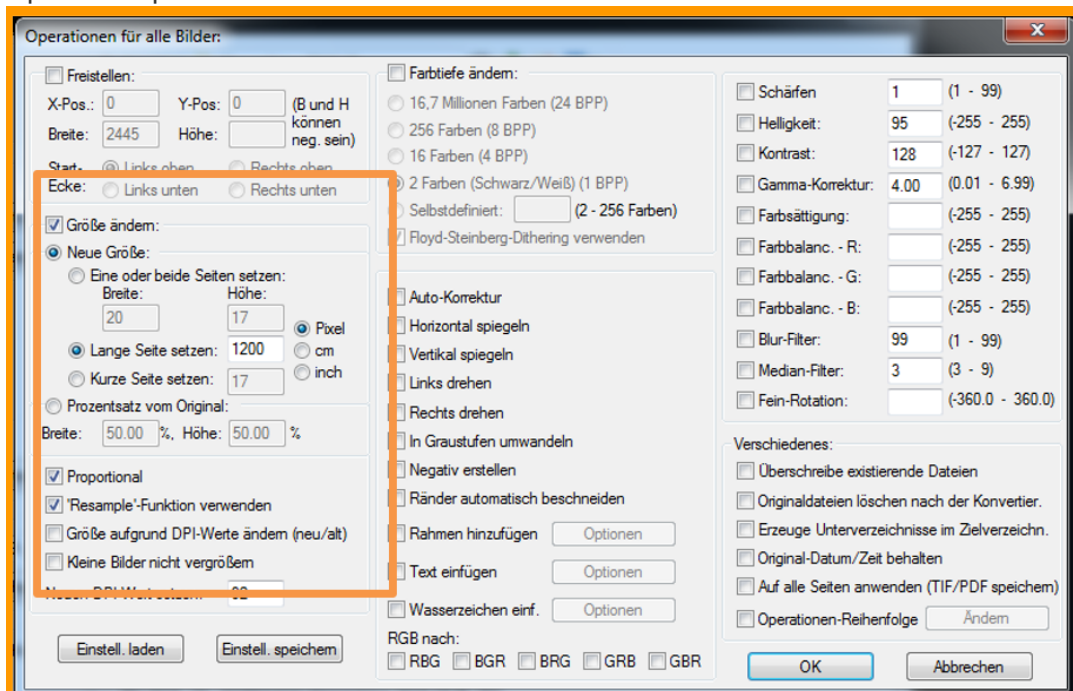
Operationen für alle Bilder:

Freistellen:
X-Pos.: 0 Y-Pos: 0 (B und H können neg. sein)
Breite: 2445 Höhe:
Start: Links oben Rechts oben
Ecke: Links unten Rechts unten

Größe ändern:
Neue Größe:
Eine oder beide Seiten setzen:
Breite: Höhe:
20 17
Pixel
Lange Seite setzen: 1200 cm
Kurze Seite setzen: 17 inch
Prozentsatz vom Original:
Breite: 50.00 %, Höhe: 50.00 %

Proportional
'Resample'-Funktion verwenden
Größe aufgrund DPI-Werte ändern (neu/alt)
Kleine Bilder nicht vergrößern
Neuen DPI-Wert setzen: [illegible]

Einstell. laden Einstell. speichern

Farbtiefe ändern:
16,7 Millionen Farben (24 BPP)
256 Farben (8 BPP)
16 Farben (4 BPP)
2 Farben (Schwarz/Weiß) (1 BPP)
Selbstdefiniert: (2 - 256 Farben)
Floyd-Steinberg-Dithering verwenden

Auto-Korrektur
Horizontal spiegeln
Vertikal spiegeln
Links drehen
Rechts drehen
In Graustufen umwandeln
Negativ erstellen
Ränder automatisch beschneiden
Rahmen hinzufügen Optionen
Text einfügen Optionen
Wasserzeichen einf. Optionen
RGB nach:
RBG BGR BRG GRB GBR

Schärfen 1 (1 - 99)
Helligkeit: 95 (-255 - 255)
Kontrast: 128 (-127 - 127)
Gamma-Korrektur: 4.00 (0.01 - 6.99)
Farbsättigung: (-255 - 255)
Farbbalanc. - R: (-255 - 255)
Farbbalanc. - G: (-255 - 255)
Farbbalanc. - B: (-255 - 255)
Blur-Filter: 99 (1 - 99)
Median-Filter: 3 (3 - 9)
Fein-Rotation: (-360.0 - 360.0)

Verschiedenes:
Überschreibe existierende Dateien
Originaldateien löschen nach der Konvertier.
Erzeuge Unterverzeichnisse im Zielverzeichn.
Original-Datum/Zeit behalten
Auf alle Seiten anwenden (TIF/PDF speichern)
Operationen-Reihenfolge Ändern

OK Abbrechen